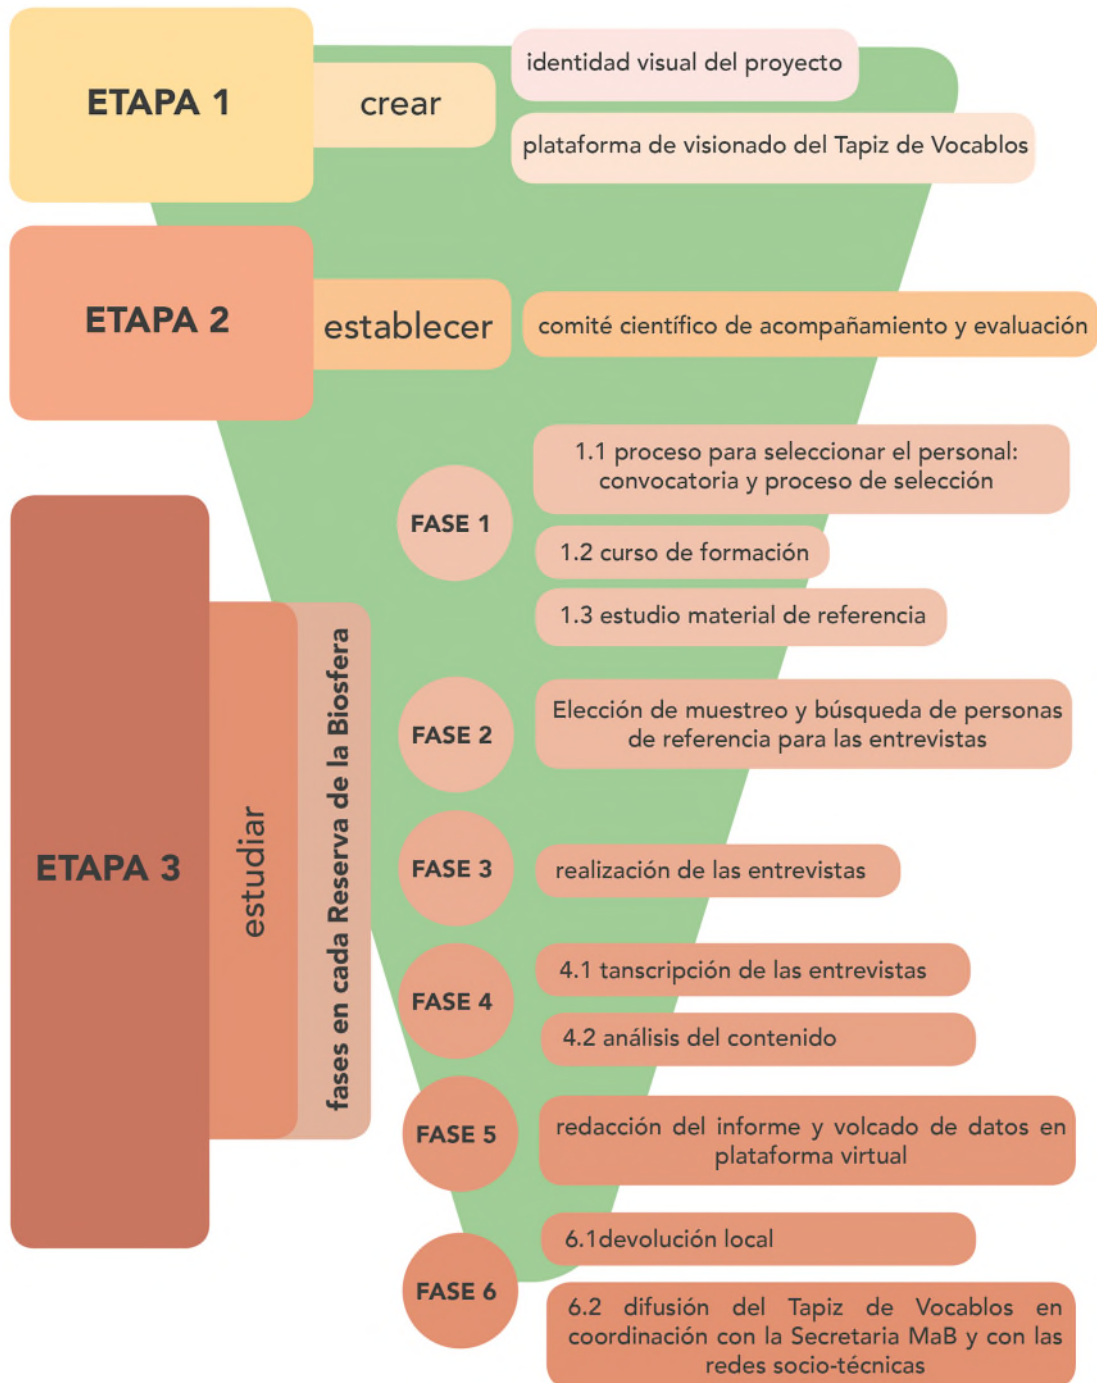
ETAPA 1

crear

identidad visual del proyecto

plataforma de visionado del Tapiz de Vocablos

ETAPA 2

establecer

comité científico de acompañamiento y evaluación

ETAPA 3

estudiar

fases en cada Reserva de la Biosfera

FASE 1

1.1 proceso para seleccionar el personal: convocatoria y proceso de selección

1.2 curso de formación

1.3 estudio material de referencia

FASE 2

Elección de muestreo y búsqueda de personas de referencia para las entrevistas

FASE 3

realización de las entrevistas

FASE 4

4.1 tanscripción de las entrevistas

4.2 análisis del contenido

FASE 5

redacción del informe y volcado de datos en plataforma virtual

FASE 6

6.1devolución local

6.2 difusión del Tapiz de Vocablos en coordinación con la Secretaria MaB y con las redes socio-técnicas